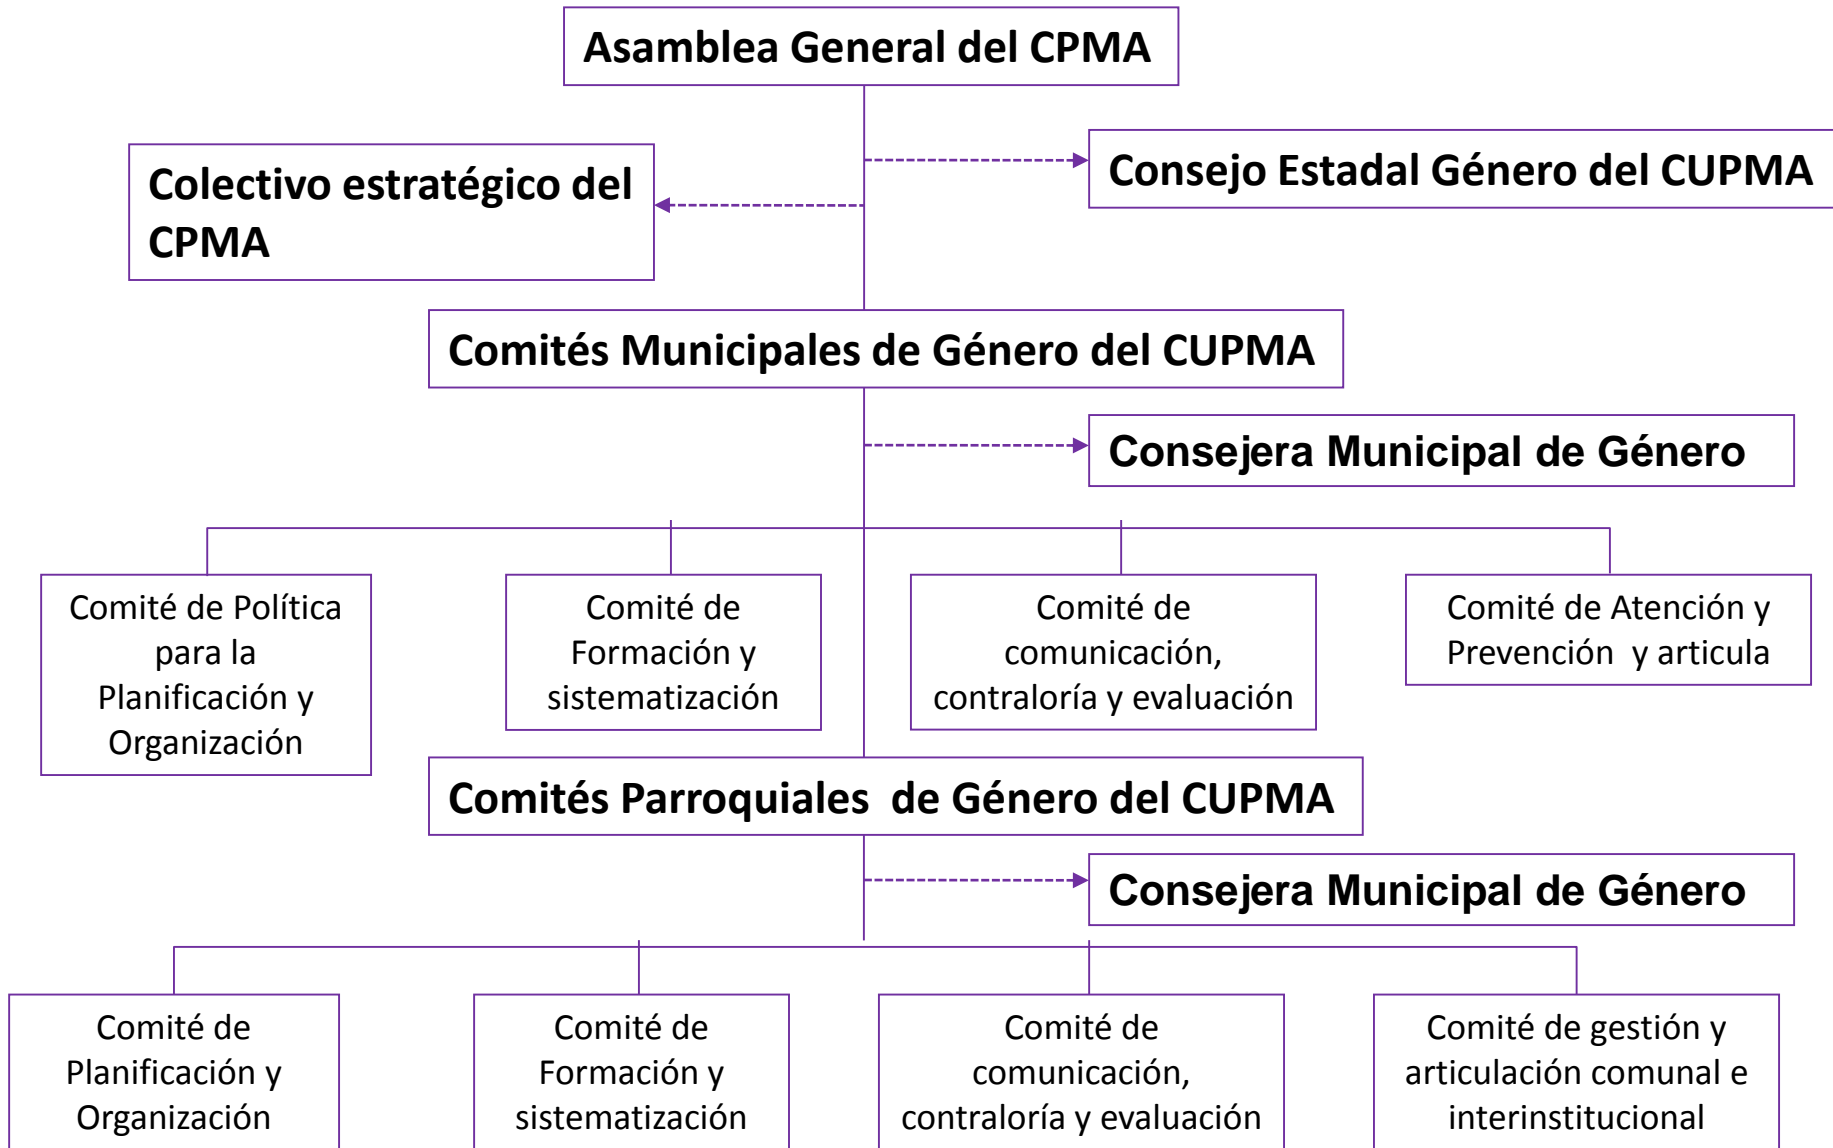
Asamblea General del CPMA

Colectivo estratégico del CPMA

Consejo Estadal Género del CUPMA

Comités Municipales de Género del CUPMA

Consejera Municipal de Género

Comité de Política para la Planificación y Organización

Comité de Formación y sistematización

Comité de comunicación, contraloría y evaluación

Comité de Atención y Prevención y articula

Comités Parroquiales de Género del CUPMA

Consejera Municipal de Género

Comité de Planificación y Organización

Comité de Formación y sistematización

Comité de comunicación, contraloría y evaluación

Comité de gestión y articulación comunal e interinstitucional